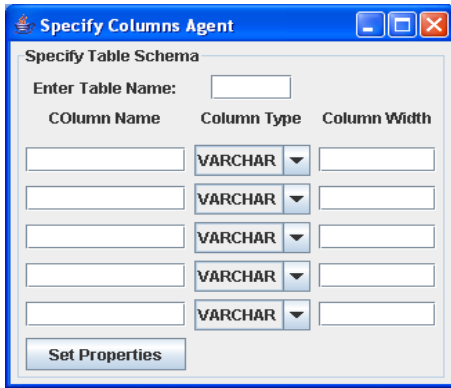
Specify Columns Agent

Specify Table Schema

Enter Table Name:

| COlumn Name | Column Type | Column Width |
|---|---|---|
| | VARCHAR | |
| | VARCHAR | |
| | VARCHAR | |
| | VARCHAR | |
| | VARCHAR | |

Set Properties